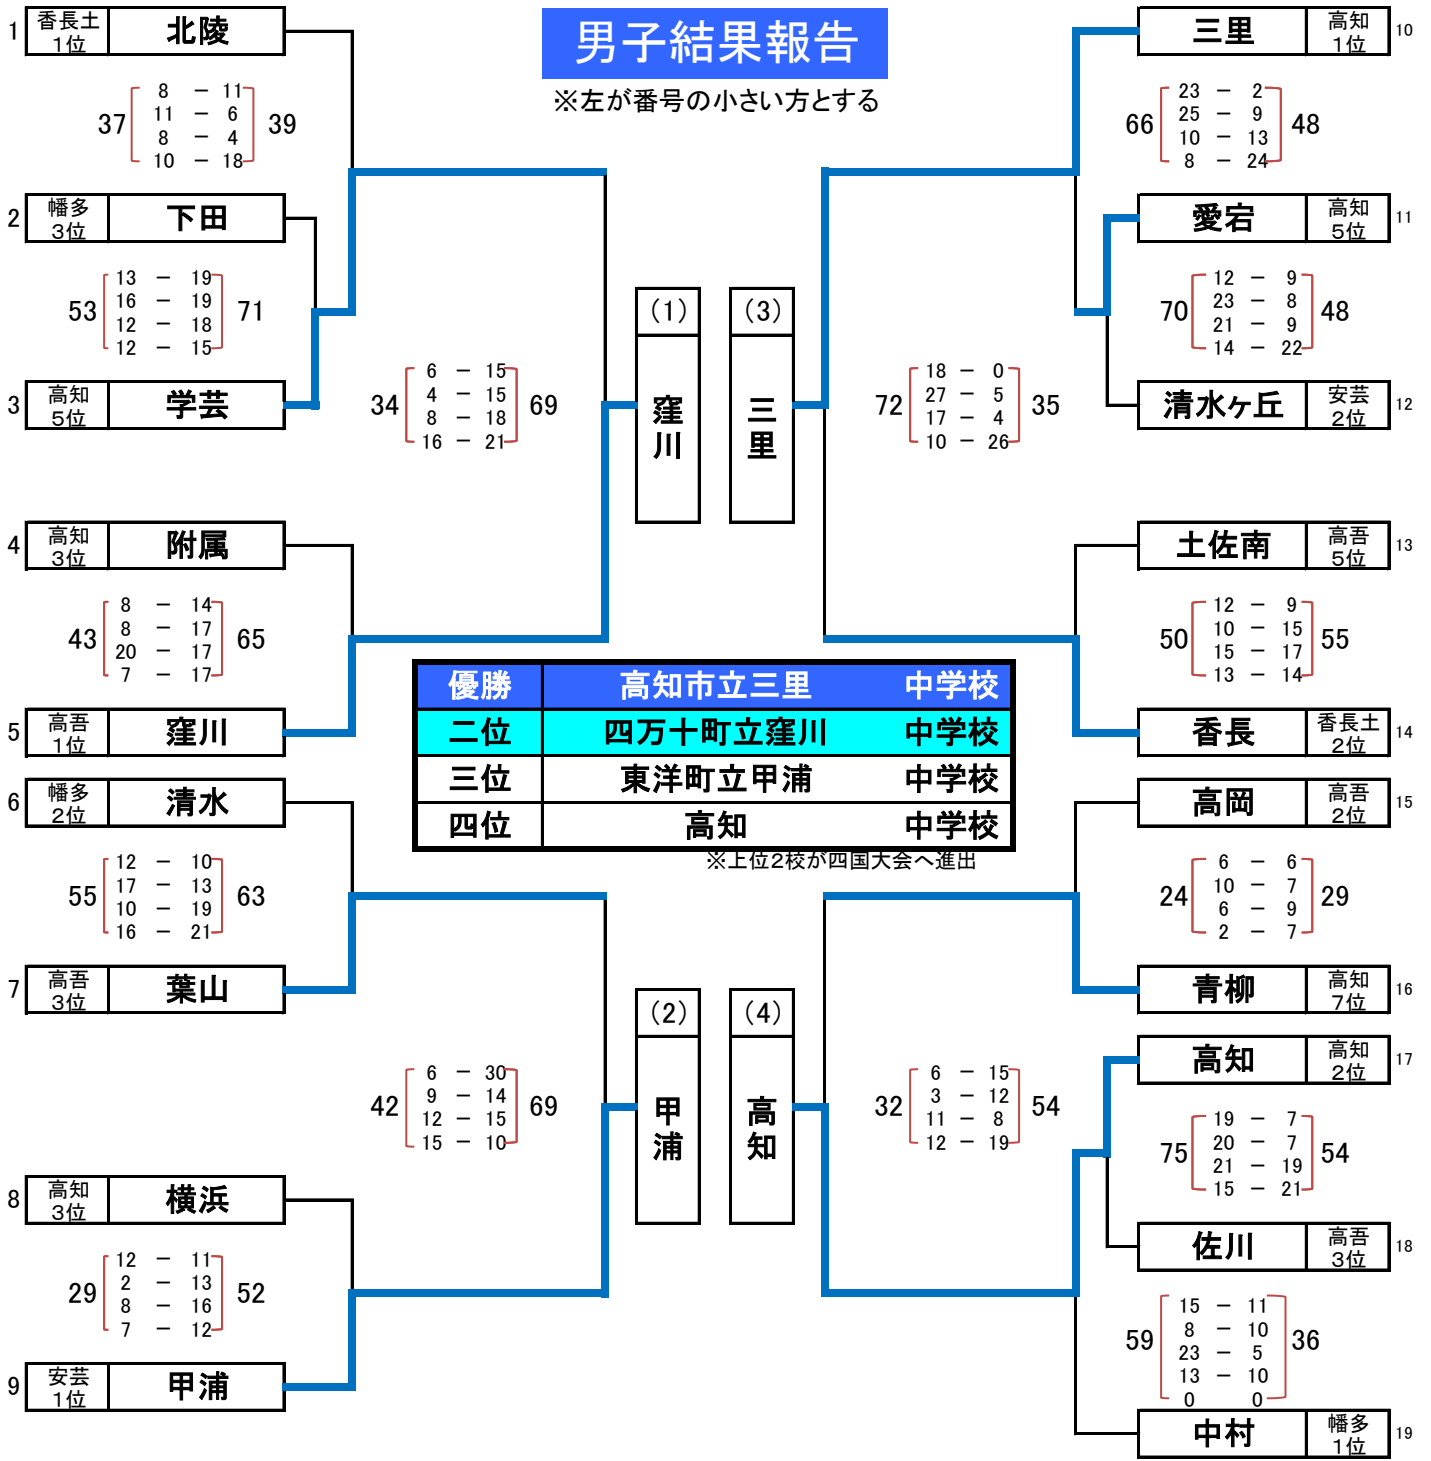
男子結果報告
※左が番号の小さい方とする

1 香長土 1位 北陵
37 8 − 11 / 11 − 6 / 8 − 4 / 10 − 18 39
2 幡多 3位 下田
53 13 − 19 / 16 − 19 / 12 − 18 / 12 − 15 71
3 高知 5位 学芸
34 6 − 15 / 4 − 15 / 8 − 18 / 16 − 21 69
4 高知 3位 附属
43 8 − 14 / 8 − 17 / 20 − 17 / 7 − 17 65
5 高吾 1位 窪川
6 幡多 2位 清水
55 12 − 10 / 17 − 13 / 10 − 19 / 16 − 21 63
7 高吾 3位 葉山
42 6 − 30 / 9 − 14 / 12 − 15 / 15 − 10 69
8 高知 3位 横浜
29 12 − 11 / 2 − 13 / 8 − 16 / 7 − 12 52
9 安芸 1位 甲浦

(1) 窪川
(3) 三里
(2) 甲浦
(4) 高知

三里 高知 1位 10
66 23 − 2 / 25 − 9 / 10 − 13 / 8 − 24 48
愛宕 高知 5位 11
70 12 − 9 / 23 − 8 / 21 − 9 / 14 − 22 48
清水ヶ丘 安芸 2位 12
72 18 − 0 / 27 − 5 / 17 − 4 / 10 − 26 35
土佐南 高吾 5位 13
50 12 − 9 / 10 − 15 / 15 − 17 / 13 − 14 55
香長 香長土 2位 14
高岡 高吾 2位 15
24 6 − 6 / 10 − 7 / 6 − 9 / 2 − 7 29
青柳 高知 7位 16
32 6 − 15 / 3 − 12 / 11 − 8 / 12 − 19 54
高知 高知 2位 17
75 19 − 7 / 20 − 7 / 21 − 19 / 15 − 21 54
佐川 高吾 3位 18
59 15 − 11 / 8 − 10 / 23 − 5 / 13 − 10 / 0 − 0 36
中村 幡多 1位 19

| 優勝 | 高知市立三里 | 中学校 |
|---|---|---|
| 二位 | 四万十町立窪川 | 中学校 |
| 三位 | 東洋町立甲浦 | 中学校 |
| 四位 | 高知 | 中学校 |

※上位2校が四国大会へ進出